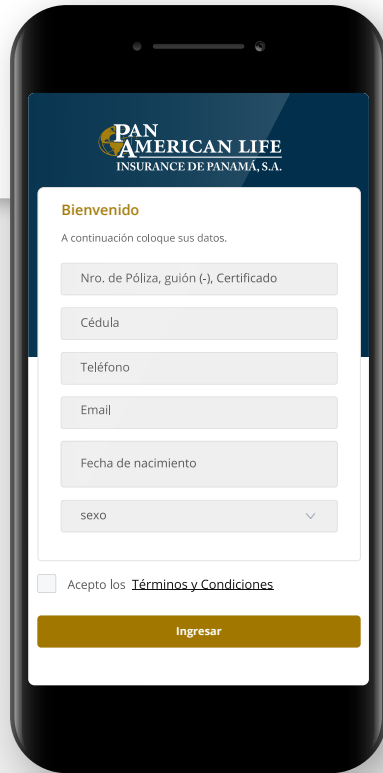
PAN AMERICAN LIFE
INSURANCE DE PANAMÁ, S.A.

Bienvenido

A continuación coloque sus datos.

Nro. de Póliza, guión (-), Certificado

Cédula

Teléfono

Email

Fecha de nacimiento

sexo

Acepto los Términos y Condiciones

Ingresar